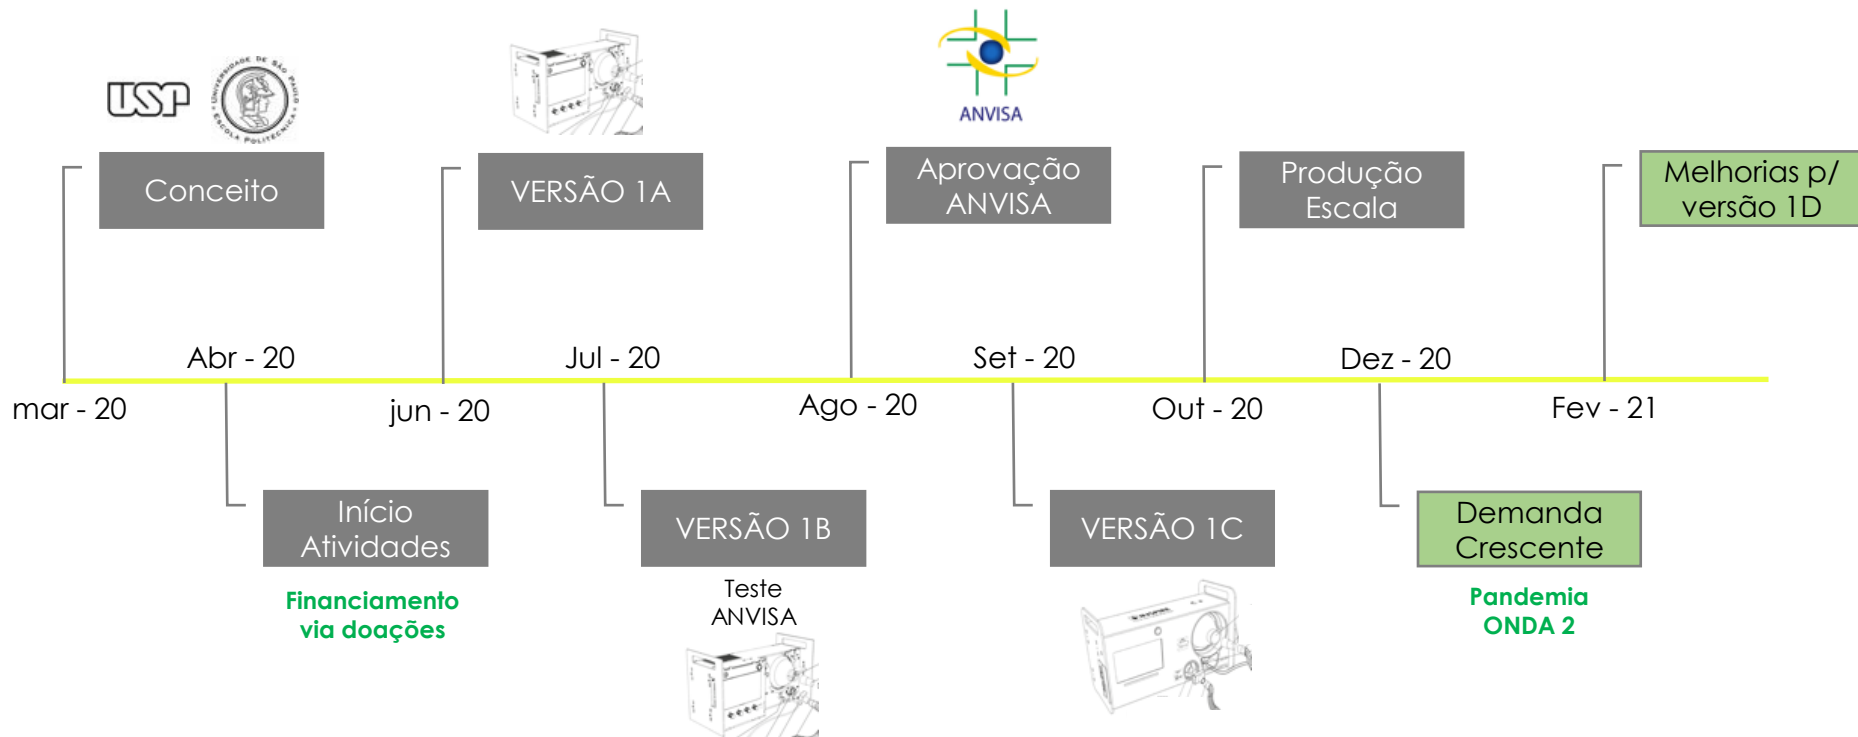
USP

UNIVERSIDADE DE SÃO PAULO ESCOLA POLITÉCNICA

ANVISA

Conceito

VERSÃO 1A

Aprovação ANVISA

Produção Escala

Melhorias p/ versão 1D

Abr - 20

Jul - 20

Set - 20

Dez - 20

mar - 20

jun - 20

Ago - 20

Out - 20

Fev - 21

Início Atividades

Financiamento via doações

VERSÃO 1B

Teste ANVISA

VERSÃO 1C

Demanda Crescente

Pandemia ONDA 2